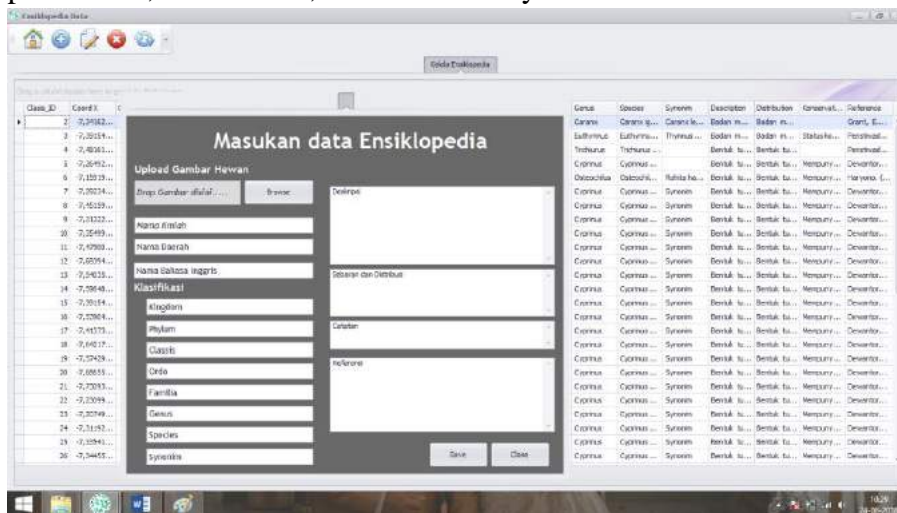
Ensiklopedia Data

Edit Ensiklopedia

| Class_ID | CoordX |
|---|---|
| 2 | -7,34162... |
| 3 | -7,35154... |
| 4 | -7,48161... |
| 5 | -7,26452... |
| 6 | -7,15519... |
| 7 | -7,20234... |
| 8 | -7,45159... |
| 9 | -7,31222... |
| 10 | -7,25493... |
| 11 | -7,47983... |
| 12 | -7,65554... |
| 13 | -7,54016... |
| 14 | -7,59648... |
| 15 | -7,35154... |
| 16 | -7,57804... |
| 17 | -7,41573... |
| 18 | -7,64017... |
| 19 | -7,57429... |
| 20 | -7,65655... |
| 21 | -7,70393... |
| 22 | -7,23099... |
| 23 | -7,20749... |
| 24 | -7,31192... |
| 25 | -7,33541... |
| 26 | -7,54455... |

Masukan data Ensiklopedia

Upload Gambar Hewan

Drop Gambar disini ...

Browse

Nama Ilmiah

Nama Daerah

Nama Bahasa Inggris

Klasifikasi

Kingdom

Phylum

Classis

Ordo

Familia

Genus

Species

Synonim

Deskripsi

Sebaran dan Distribusi

Catatan

Referensi

Save

Close

| Genus | Species | Synonim | Description | Distribution | Conservat... | Reference |
|---|---|---|---|---|---|---|
| Caranx | Caranx ig... | Caranx le... | Badan m... | Badan m... | | Grant, E.... |
| Euthynnus | Euthynnu... | Thynnus ... | Badan m... | Badan m... | Status ko... | Peristiwadi... |
| Trichiurus | Trichiurus ... | | Bentuk tu... | Bentuk tu... | | Peristiwadi... |
| Cyprinus | Cyprinus ... | | Bentuk tu... | Bentuk tu... | Menpuny... | Devantor... |
| Osteochilus | Osteochil... | Rohita ha... | Bentuk tu... | Bentuk tu... | Menpuny... | Haryono. (... |
| Cyprinus | Cyprinus ... | Synonim | Bentuk tu... | Bentuk tu... | Menpuny... | Devantor... |
| Cyprinus | Cyprinus ... | Synonim | Bentuk tu... | Bentuk tu... | Menpuny... | Devantor... |
| Cyprinus | Cyprinus ... | Synonim | Bentuk tu... | Bentuk tu... | Menpuny... | Devantor... |
| Cyprinus | Cyprinus ... | Synonim | Bentuk tu... | Bentuk tu... | Menpuny... | Devantor... |
| Cyprinus | Cyprinus ... | Synonim | Bentuk tu... | Bentuk tu... | Menpuny... | Devantor... |
| Cyprinus | Cyprinus ... | Synonim | Bentuk tu... | Bentuk tu... | Menpuny... | Devantor... |
| Cyprinus | Cyprinus ... | Synonim | Bentuk tu... | Bentuk tu... | Menpuny... | Devantor... |
| Cyprinus | Cyprinus ... | Synonim | Bentuk tu... | Bentuk tu... | Menpuny... | Devantor... |
| Cyprinus | Cyprinus ... | Synonim | Bentuk tu... | Bentuk tu... | Menpuny... | Devantor... |
| Cyprinus | Cyprinus ... | Synonim | Bentuk tu... | Bentuk tu... | Menpuny... | Devantor... |
| Cyprinus | Cyprinus ... | Synonim | Bentuk tu... | Bentuk tu... | Menpuny... | Devantor... |
| Cyprinus | Cyprinus ... | Synonim | Bentuk tu... | Bentuk tu... | Menpuny... | Devantor... |
| Cyprinus | Cyprinus ... | Synonim | Bentuk tu... | Bentuk tu... | Menpuny... | Devantor... |
| Cyprinus | Cyprinus ... | Synonim | Bentuk tu... | Bentuk tu... | Menpuny... | Devantor... |
| Cyprinus | Cyprinus ... | Synonim | Bentuk tu... | Bentuk tu... | Menpuny... | Devantor... |
| Cyprinus | Cyprinus ... | Synonim | Bentuk tu... | Bentuk tu... | Menpuny... | Devantor... |
| Cyprinus | Cyprinus ... | Synonim | Bentuk tu... | Bentuk tu... | Menpuny... | Devantor... |
| Cyprinus | Cyprinus ... | Synonim | Bentuk tu... | Bentuk tu... | Menpuny... | Devantor... |
| Cyprinus | Cyprinus ... | Synonim | Bentuk tu... | Bentuk tu... | Menpuny... | Devantor... |
| Cyprinus | Cyprinus ... | Synonim | Bentuk tu... | Bentuk tu... | Menpuny... | Devantor... |

10:29
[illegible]